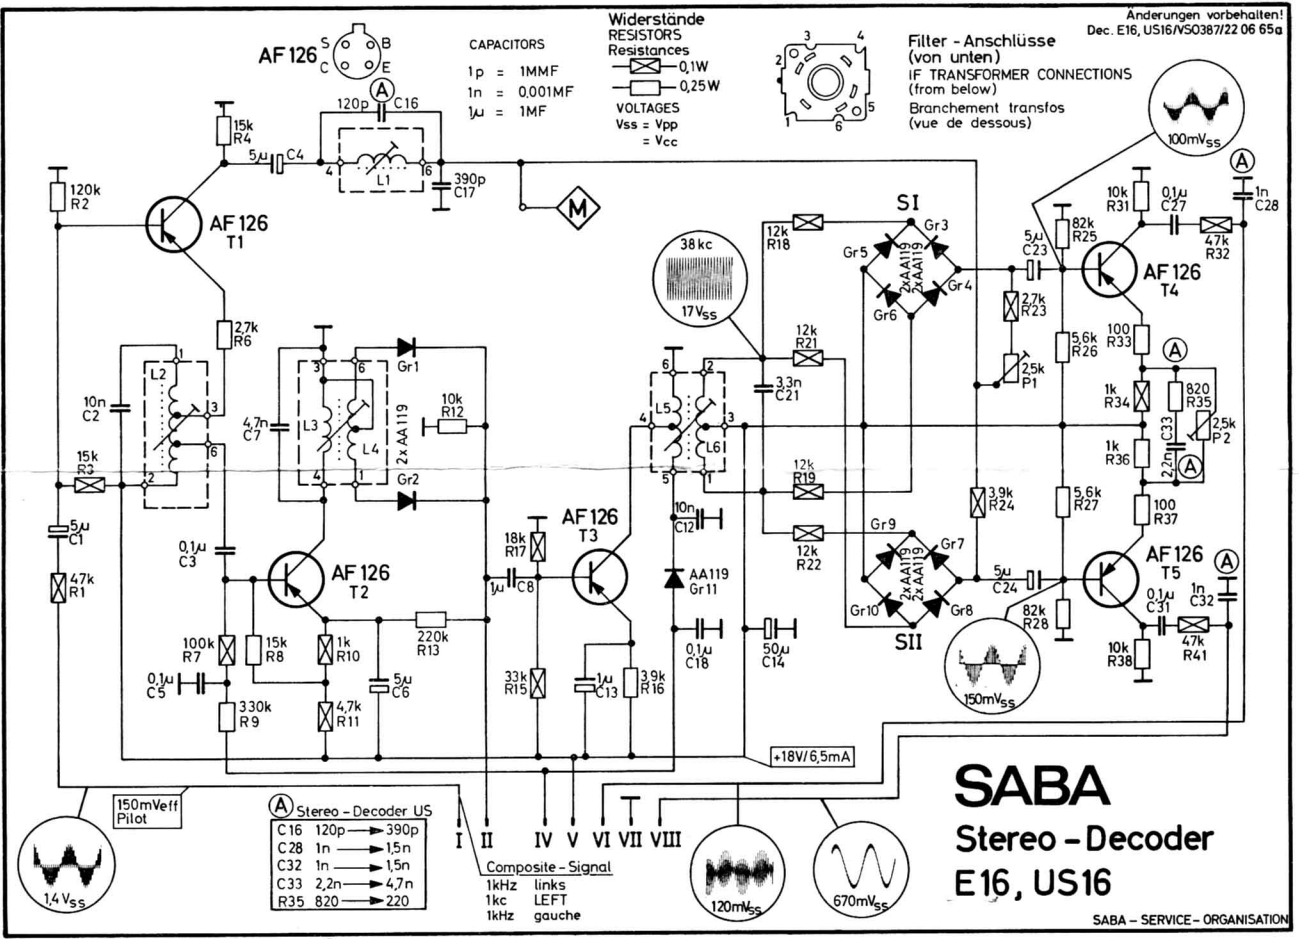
Änderungen vorbehalten!
Dec. E16, US16/VS0387/22 06 65a

AF 126 S C B E

CAPACITORS
1p = 1MMF
1n = 0,001MF
1μ = 1MF

Widerstände
RESISTORS
Resistances
0,1W
0,25W

VOLTAGES
Vss = Vpp
= Vcc

Filter - Anschlüsse
(von unten)
IF TRANSFORMER CONNECTIONS
(from below)
Branchement transfos
(vue de dessous)

100mV$_{ss}$

15k R4
120p A C16
5μ C4
4 L1 6
390p C17
M
120k R2
AF 126 T1
2,7k R6
L2 1 3 6 2
10n C2
15k R3
5μ C1
47k R1
4,7n C7
L3 L4 3 6 4 1
2x AA119
Gr1 Gr2
10k R12
0,1μ C3
AF 126 T2
100k R7
15k R8
1k R10
0,1μ C5
330k R9
4,7k R11
5μ C6
220k R13
18k R17
1μ C8
AF 126 T3
33k R15
1μ C13
3,9k R16
38kc
17V$_{ss}$
6 2 L5 L6 4 3 5 1
10n C12
AA119 Gr11
0,1μ C18
50μ C14
12k R18
12k R21
3,3n C21
12k R19
12k R22
SI
Gr3 Gr5 Gr4 Gr6
2xAA119 2xAA119
Gr9 Gr7 Gr10 Gr8
2xAA119 2xAA119
SII
3,9k R24
2,7k R23
2,5k P1
5μ C23
5μ C24
82k R25
5,6k R26
5,6k R27
82k R28
10k R31
0,1μ C27
47k R32
A 1n C28
AF 126 T4
100 R33
A
1k R34
820 R35
C33
2,5k P2
1k R36
2,2n A
100 R37
AF 126 T5
A 1n C32
0,1μ C31
47k R41
10k R38
150mV$_{ss}$

+18V/6,5mA

150mVeff
Pilot
1,4V$_{ss}$

I II IV V VI VII VIII

| A Stereo – Decoder US | |
|---|---|
| C16 | 120p → 390p |
| C28 | 1n → 1,5n |
| C32 | 1n → 1,5n |
| C33 | 2,2n → 4,7n |
| R35 | 820 → 220 |

Composite - Signal
1kHz links
1kc LEFT
1kHz gauche

120mV$_{ss}$
670mV$_{ss}$

SABA
Stereo - Decoder
E16, US16

SABA – SERVICE – ORGANISATION